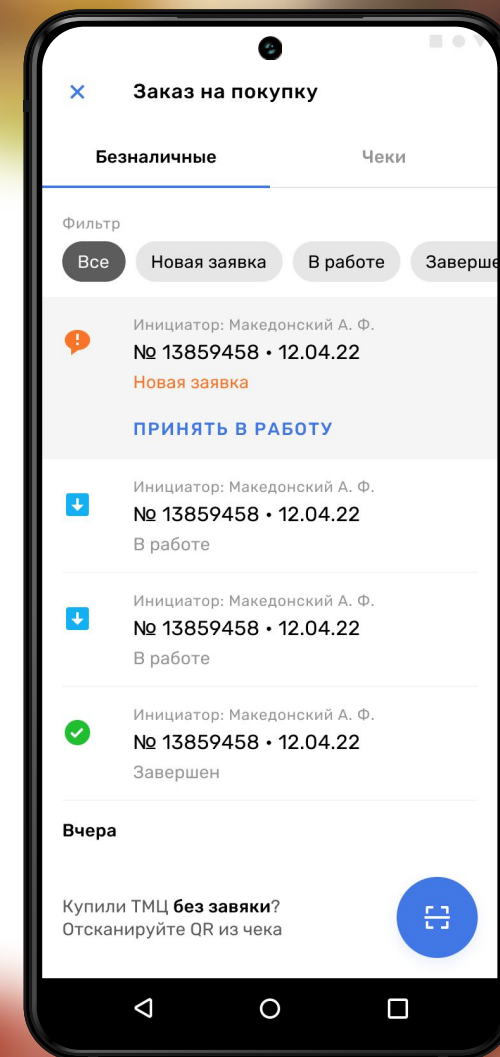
Заказ на покупку

Безналичные

Чеки

Фильтр

Все

Новая заявка

В работе

Заверше

Инициатор: Македонский А. Ф.
№ 13859458 • 12.04.22
Новая заявка

ПРИНЯТЬ В РАБОТУ

Инициатор: Македонский А. Ф.
№ 13859458 • 12.04.22
В работе

Инициатор: Македонский А. Ф.
№ 13859458 • 12.04.22
В работе

Инициатор: Македонский А. Ф.
№ 13859458 • 12.04.22
Завершен

Вчера

Купили ТМЦ без завяки?
Отсканируйте QR из чека